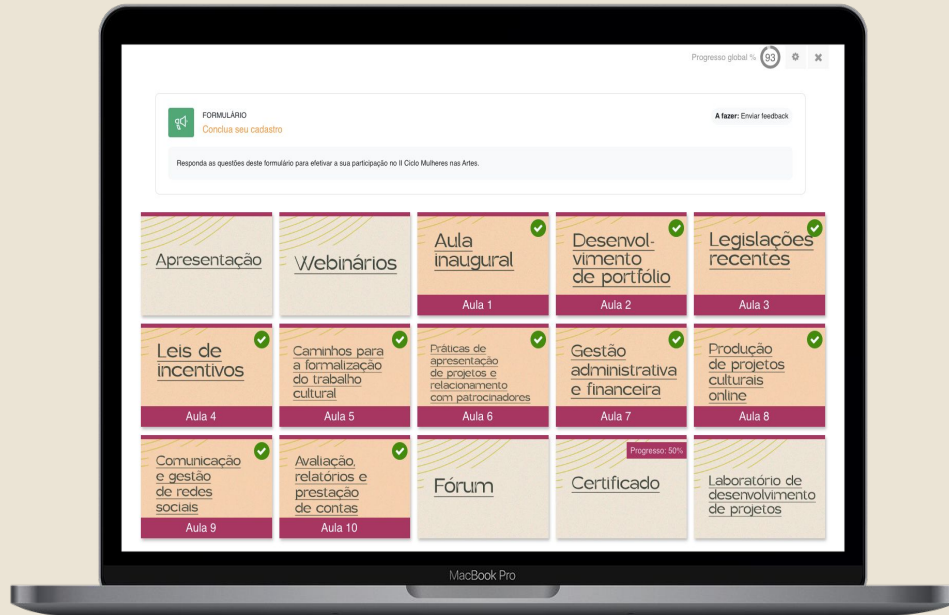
Progresso global % 93

FORMULÁRIO
Conclua seu cadastro

A fazer: Enviar feedback

Responda as questões deste formulário para efetivar a sua participação no II Ciclo Mulheres nas Artes.

Apresentação

Webinários

Aula inaugural
Aula 1

Desenvol-vimento de portfólio
Aula 2

Legislações recentes
Aula 3

Leis de incentivos
Aula 4

Caminhos para a formalização do trabalho cultural
Aula 5

Práticas de apresentação de projetos e relacionamento com patrocinadores
Aula 6

Gestão administrativa e financeira
Aula 7

Produção de projetos culturais online
Aula 8

Comunicação e gestão de redes sociais
Aula 9

Avaliação, relatórios e prestação de contas
Aula 10

Fórum

Progresso: 50%
Certificado

Laboratório de desenvolvimento de projetos

MacBook Pro